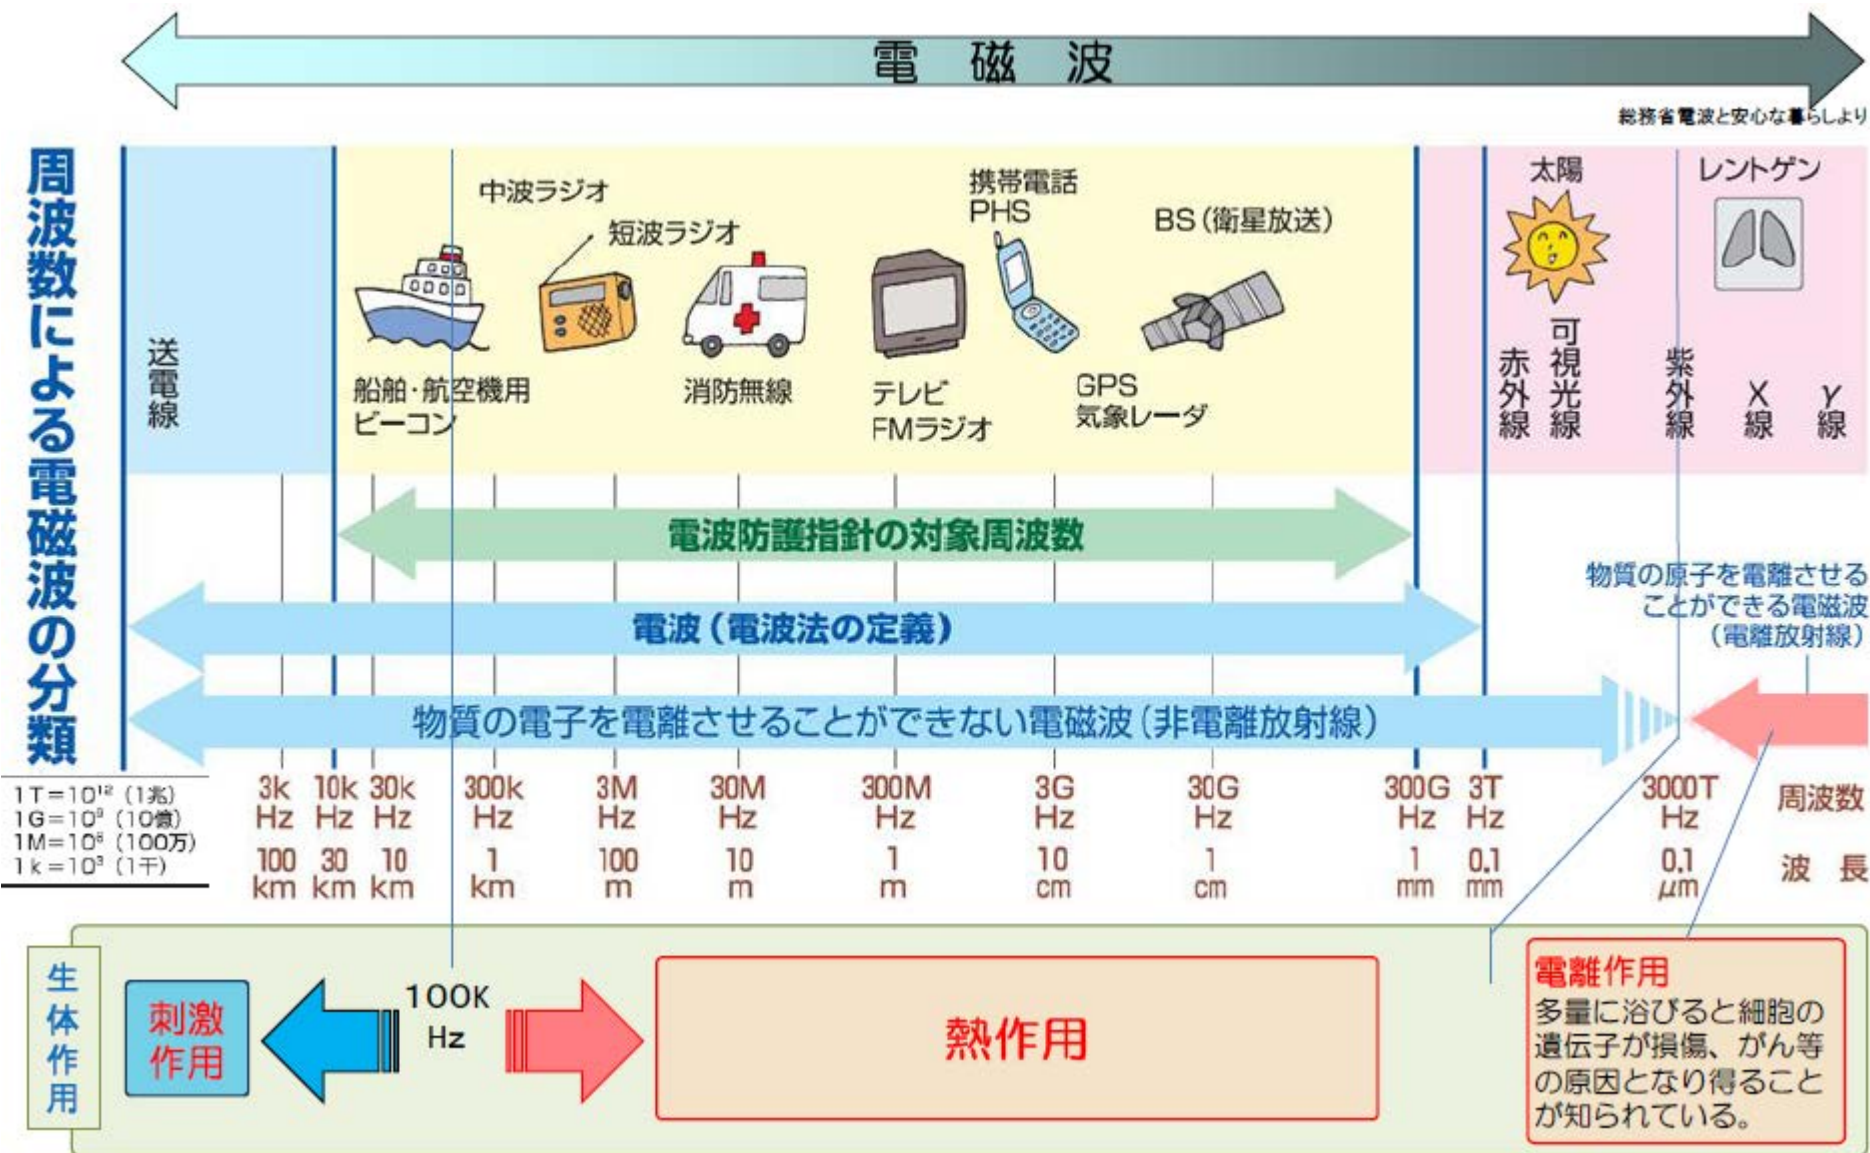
電 磁 波

総務省電波と安心な暮らしより

周波数による電磁波の分類

送電線

中波ラジオ

短波ラジオ

船舶・航空機用ビーコン

消防無線

テレビ FMラジオ

携帯電話 PHS

GPS 気象レーダ

BS（衛星放送）

太陽

赤外線

可視光線

紫外線

レントゲン

X線

γ線

電波防護指針の対象周波数

電波（電波法の定義）

物質の原子を電離させることができる電磁波（電離放射線）

物質の電子を電離させることができない電磁波（非電離放射線）

1T＝$10^{12}$（1兆）
1G＝$10^{9}$（10億）
1M＝$10^{6}$（100万）
1k＝$10^{3}$（1千）

| 3k Hz | 10k Hz | 30k Hz | 300k Hz | 3M Hz | 30M Hz | 300M Hz | 3G Hz | 30G Hz | 300G Hz | 3T Hz | 3000T Hz | 周波数 |
|---|---|---|---|---|---|---|---|---|---|---|---|---|
| 100 km | 30 km | 10 km | 1 km | 100 m | 10 m | 1 m | 10 cm | 1 cm | 1 mm | 0.1 mm | 0.1 μm | 波長 |

生体作用

刺激作用

100K Hz

熱作用

電離作用
多量に浴びると細胞の遺伝子が損傷、がん等の原因となり得ることが知られている。